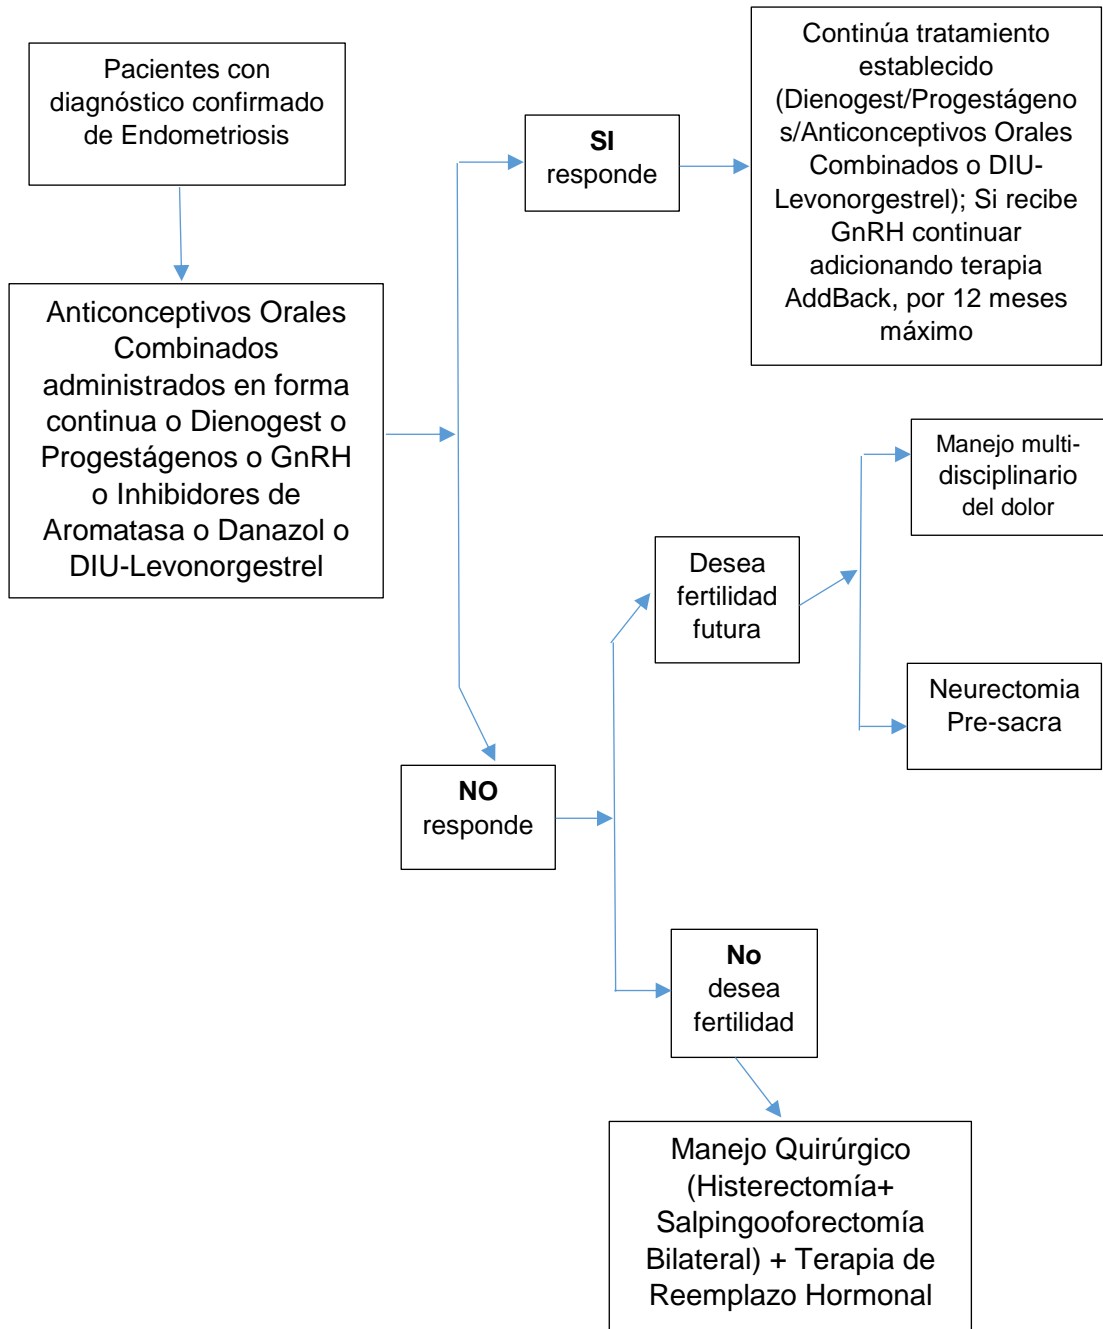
Pacientes con diagnóstico confirmado de Endometriosis

Anticonceptivos Orales Combinados administrados en forma continua o Dienogest o Progestágenos o GnRH o Inhibidores de Aromatasa o Danazol o DIU-Levonorgestrel

SI responde

Continúa tratamiento establecido (Dienogest/Progestágenos/Anticonceptivos Orales Combinados o DIU-Levonorgestrel); Si recibe GnRH continuar adicionando terapia AddBack, por 12 meses máximo

NO responde

Desea fertilidad futura

Manejo multi-disciplinario del dolor

Neurectomia Pre-sacra

No desea fertilidad

Manejo Quirúrgico (Histerectomía+ Salpingooforectomía Bilateral) + Terapia de Reemplazo Hormonal